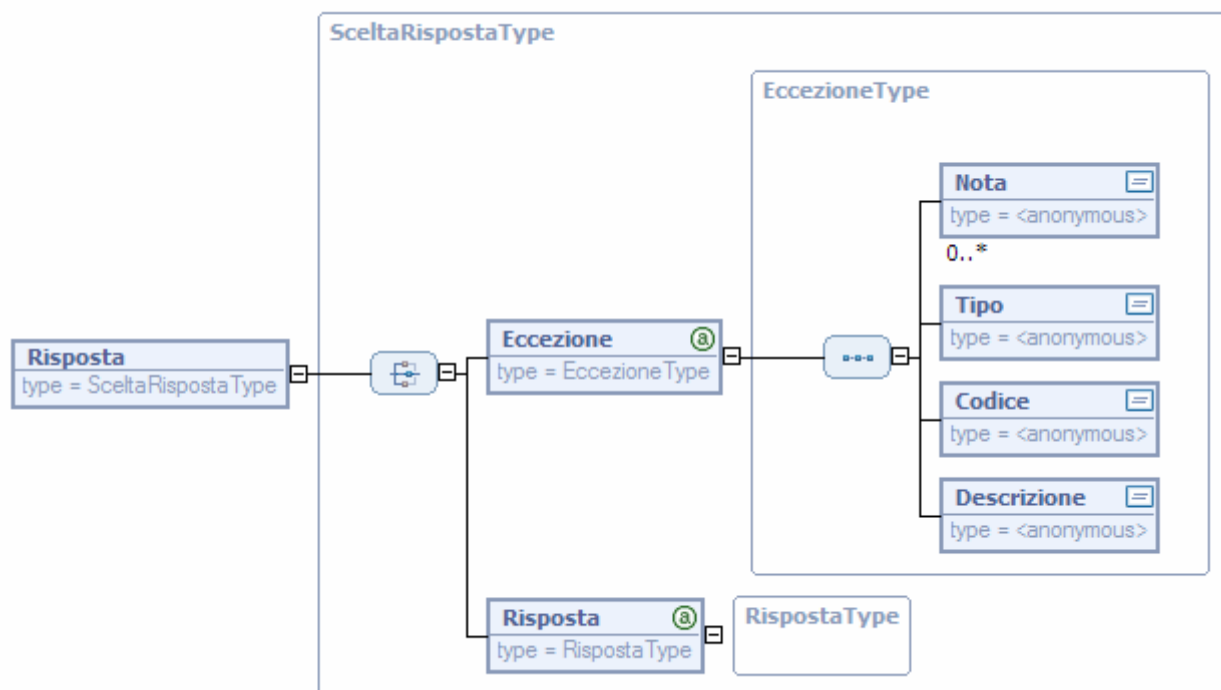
SceltaRispostaType

EccezioneType

Risposta
type = SceltaRispostaType

Eccezione
type = EccezioneType

Nota
type = <anonymous>
0..*

Tipo
type = <anonymous>

Codice
type = <anonymous>

Descrizione
type = <anonymous>

Risposta
type = RispostaType

RispostaType